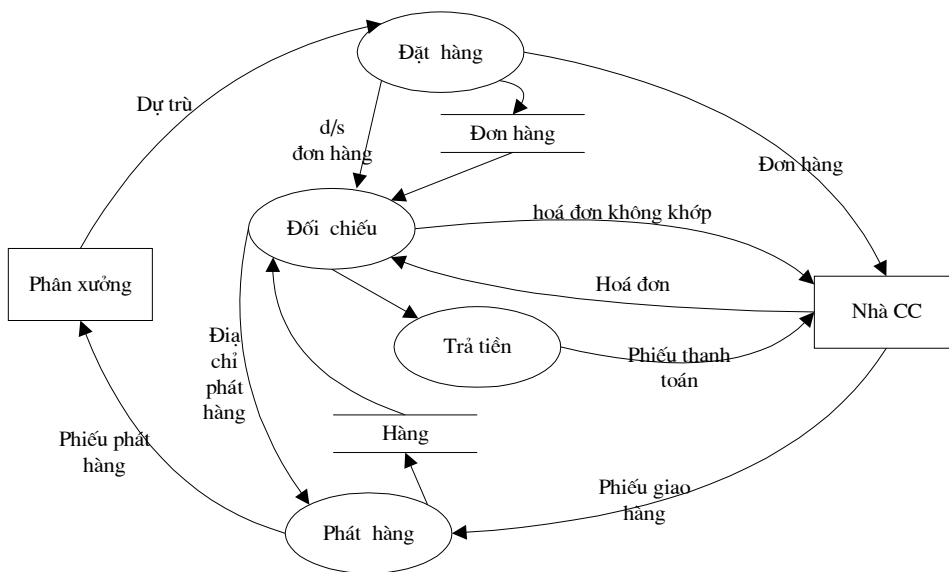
Đặt hàng

Dự trù

d/s
đơn hàng

Đơn hàng

Đơn hàng

Đối chiếu

hoá đơn không khớp

Phân xưởng

Hoá đơn

Nhà CC

Địa
chỉ
phát
hàng

Trả tiền

Phiếu thanh
toán

Hàng

Phiếu phát
hàng

Phiếu giao
hàng

Phát hàng